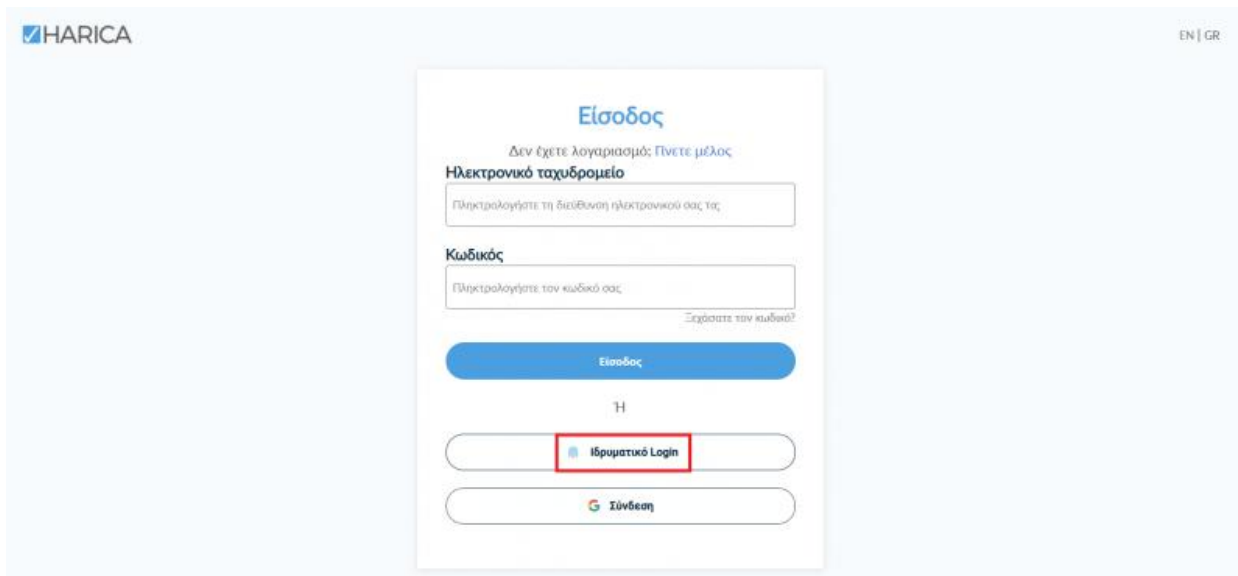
HARICA

EN | GR

Είσοδος

Δεν έχετε λογαριασμό; Γίνετε μέλος

Ηλεκτρονικό ταχυδρομείο

Πληκτρολογήστε τη διεύθυνση ηλεκτρονικού σας ταχ

Κωδικός

Πληκτρολογήστε τον κωδικό σας

Ξεχάσατε τον κωδικό;

Είσοδος

Ή

Ιδρυματικό Login

G Σύνδεση